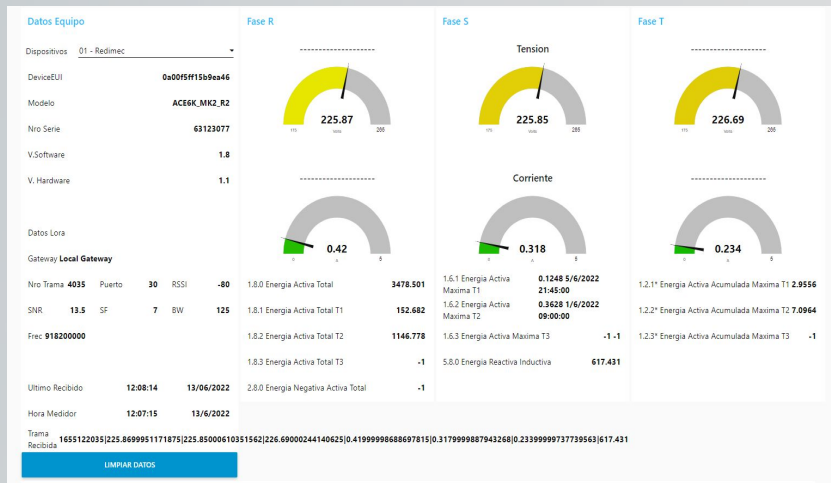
Datos Equipo

Dispositivos 01 - Redimec

DeviceEUI 0a00f5ff15b9ea46

Modelo ACE6K_MK2_R2

Nro Serie 63123077

V.Software 1.8

V. Hardware 1.1

Datos Lora

Gateway Local Gateway

Nro Trama 4035 Puerto 30 RSSI -80

SNR 13.5 SF 7 BW 125

Frec 918200000

Ultimo Recibido 12:08:14 13/06/2022

Hora Medidor 12:07:15 13/6/2022

Trama Recibida 1655122035|225.8699951171875|225.85000610351562|226.69000244140625|0.41999998688697815|0.3179999887943268|0.23399999737739563|617.431

LIMPIAR DATOS

Fase R

--------------------

225.87
175 Volts 265

--------------------

0.42
0 A 5

1.8.0 Energia Activa Total 3478.501

1.8.1 Energia Activa Total T1 152.682

1.8.2 Energia Activa Total T2 1146.778

1.8.3 Energia Activa Total T3 -1

2.8.0 Energia Negativa Activa Total -1

Fase S

Tension

225.85
175 Volts 265

Corriente

0.318
0 A 5

1.6.1 Energia Activa Maxima T1 0.1248 5/6/2022 21:45:00

1.6.2 Energia Activa Maxima T2 0.3628 1/6/2022 09:00:00

1.6.3 Energia Activa Maxima T3 -1 -1

5.8.0 Energia Reactiva Inductiva 617.431

Fase T

--------------------

226.69
175 Volts 265

--------------------

0.234
0 A 5

1.2.1* Energia Activa Acumulada Maxima T1 2.9556

1.2.2* Energia Activa Acumulada Maxima T2 7.0964

1.2.3* Energia Activa Acumulada Maxima T3 -1